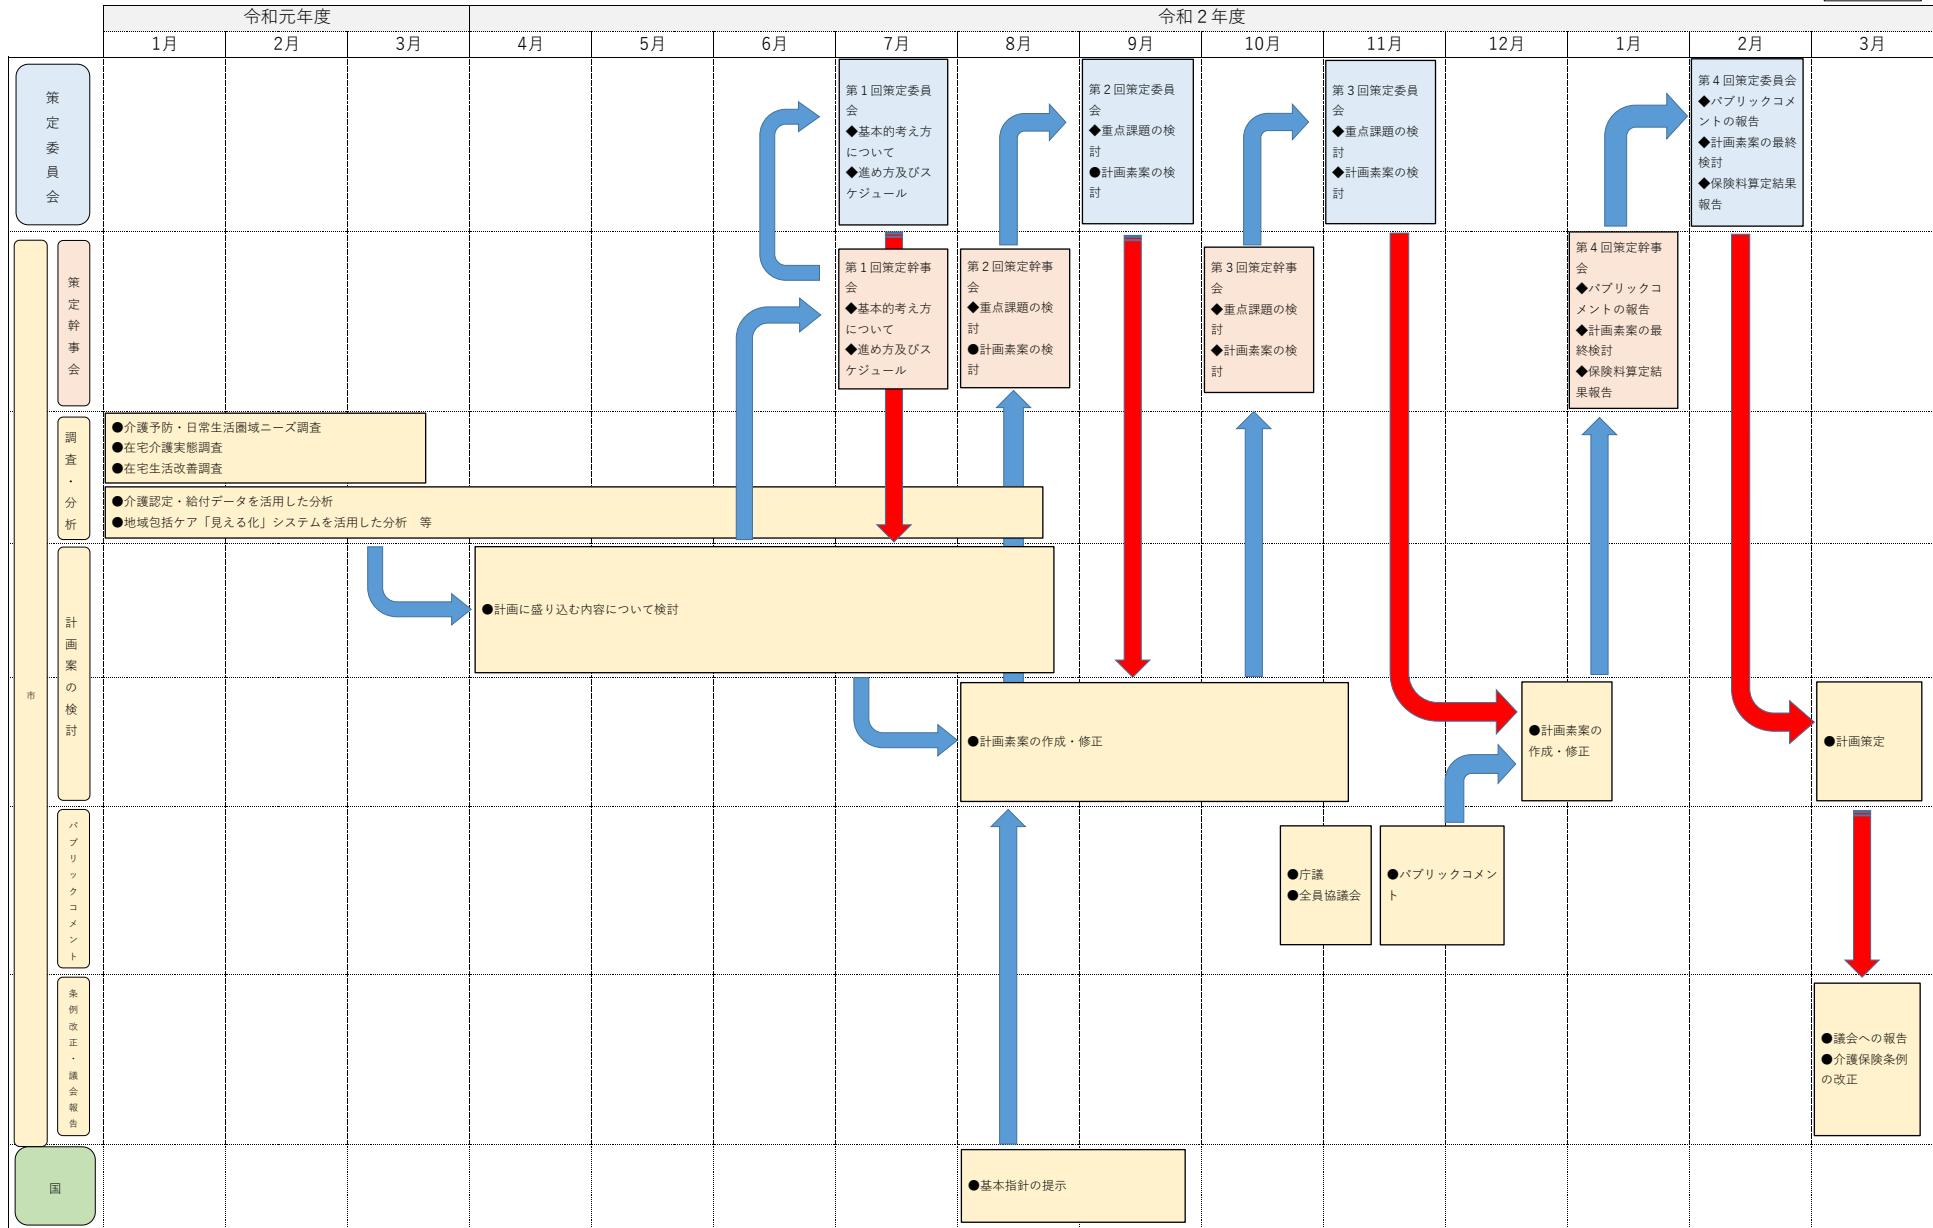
| | 令和元年度 | | | 令和２年度 | | | | | | | | | | | |
|---|---|---|---|---|---|---|---|---|---|---|---|---|---|---|---|
| | 1月 | 2月 | 3月 | 4月 | 5月 | 6月 | 7月 | 8月 | 9月 | 10月 | 11月 | 12月 | 1月 | 2月 | 3月 |

策定委員会

第１回策定委員会
◆基本的考え方について
◆進め方及びスケジュール

第２回策定委員会
◆重点課題の検討
●計画素案の検討

第３回策定委員会
◆重点課題の検討
●計画素案の検討

第４回策定委員会
◆パブリックコメントの報告
◆計画素案の最終検討
◆保険料算定結果報告

市

策定幹事会

第１回策定幹事会
◆基本的考え方について
◆進め方及びスケジュール

第２回策定幹事会
◆重点課題の検討
●計画素案の検討

第３回策定幹事会
◆重点課題の検討
◆計画素案の検討

第４回策定幹事会
◆パブリックコメントの報告
◆計画素案の最終検討
◆保険料算定結果報告

調査・分析

●介護予防・日常生活圏域ニーズ調査
●在宅介護実態調査
●在宅生活改善調査

●介護認定・給付データを活用した分析
●地域包括ケア「見える化」システムを活用した分析　等

計画案の検討

●計画に盛り込む内容について検討

●計画素案の作成・修正

●計画素案の作成・修正

●計画策定

パブリックコメント

●庁議
●全員協議会

●パブリックコメント

条例改正・議会報告

●議会への報告
●介護保険条例の改正

国

●基本指針の提示